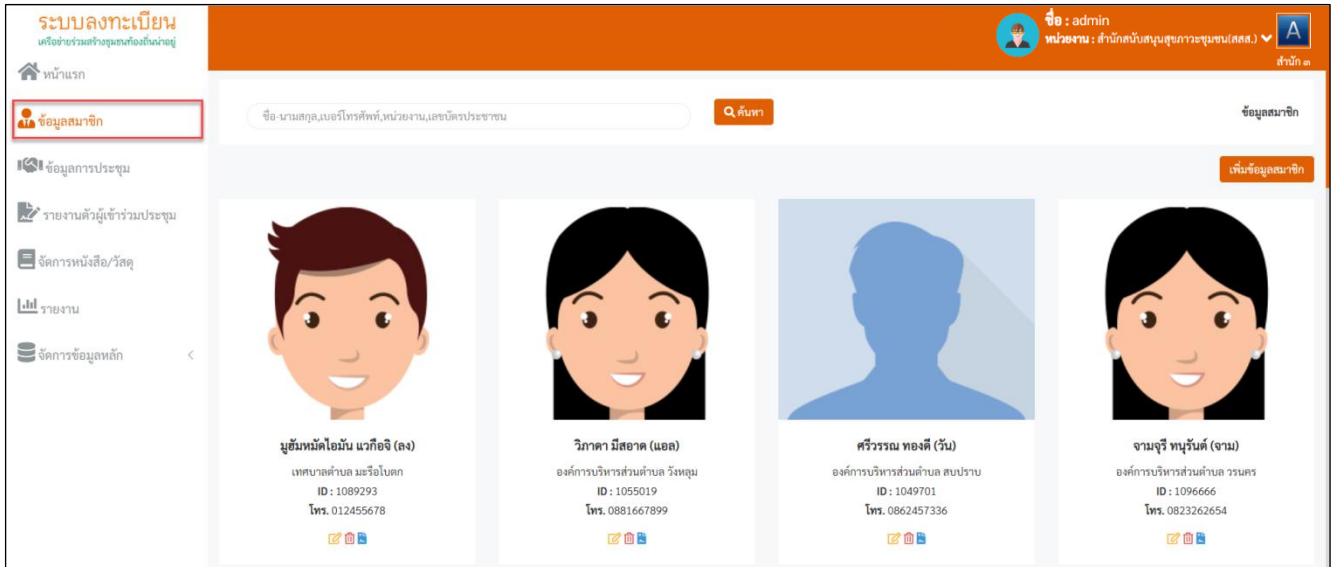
ระบบลงทะเบียน
เครือข่ายร่วมสร้างชุมชนท้องถิ่นน่าอยู่

หน้าแรก
ข้อมูลสมาชิก
ข้อมูลการประชุม
รายงานตัวผู้เข้าร่วมประชุม
จัดการหนังสือ/วัสดุ
รายงาน
จัดการข้อมูลหลัก

ชื่อ : admin
หน่วยงาน : สำนักสนับสนุนสุขภาวะชุมชน(สสส.)
A
สำนัก ๓

ชื่อ-นามสกุล,เบอร์โทรศัพท์,หน่วยงาน,เลขบัตรประชาชน
ค้นหา
ข้อมูลสมาชิก
เพิ่มข้อมูลสมาชิก

มูฮัมหมัดไอมัน แวกือจิ (ลง)
เทศบาลตำบล มะรือโบตก
ID : 1089293
โทร. 012455678

วิภาดา มีสอาด (แอล)
องค์การบริหารส่วนตำบล วังหลุม
ID : 1055019
โทร. 0881667899

ศรีวรรณ ทองดี (วัน)
องค์การบริหารส่วนตำบล สบปราบ
ID : 1049701
โทร. 0862457336

จามจุรี ทนุรันต์ (จาม)
องค์การบริหารส่วนตำบล วรนคร
ID : 1096666
โทร. 0823262654